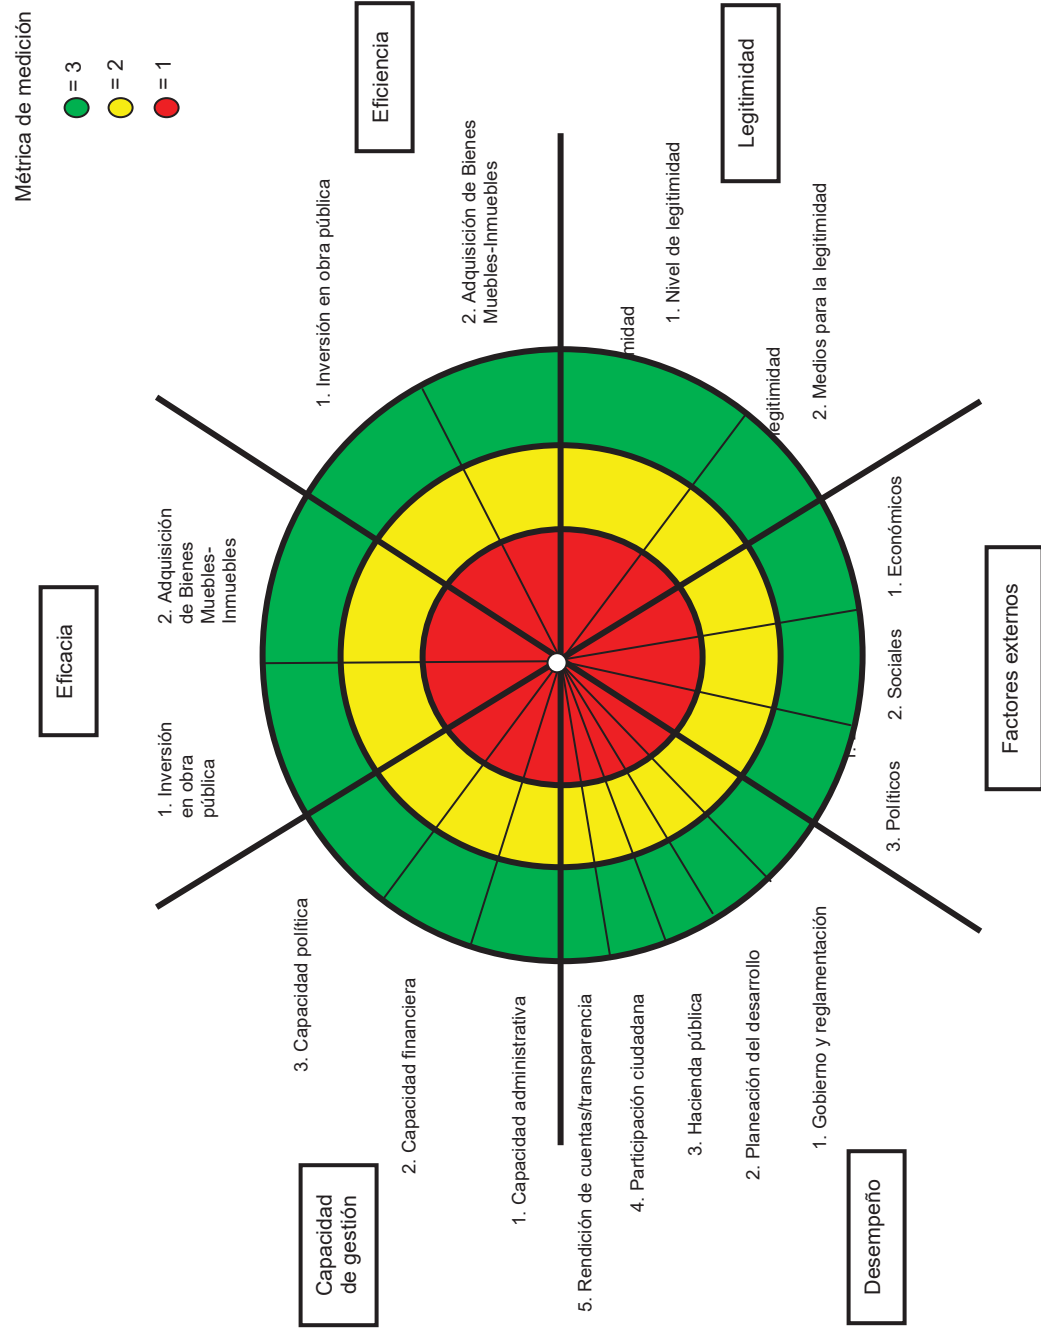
Métrica de medición

= 3

= 2

= 1

Eficiencia

Legitimidad

1. Inversión en obra pública

2. Adquisición de Bienes Muebles-Inmuebles

1. Nivel de legitimidad

2. Medios para la legitimidad

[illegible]midad

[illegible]egitimidad

Eficacia

2. Adquisición de Bienes Muebles-Inmuebles

1. Inversión en obra pública

1. Económicos

2. Sociales

3. Políticos

Factores externos

3. Capacidad política

2. Capacidad financiera

1. Capacidad administrativa

5. Rendición de cuentas/transparencia

4. Participación ciudadana

3. Hacienda pública

2. Planeación del desarrollo

1. Gobierno y reglamentación

Capacidad de gestión

Desempeño